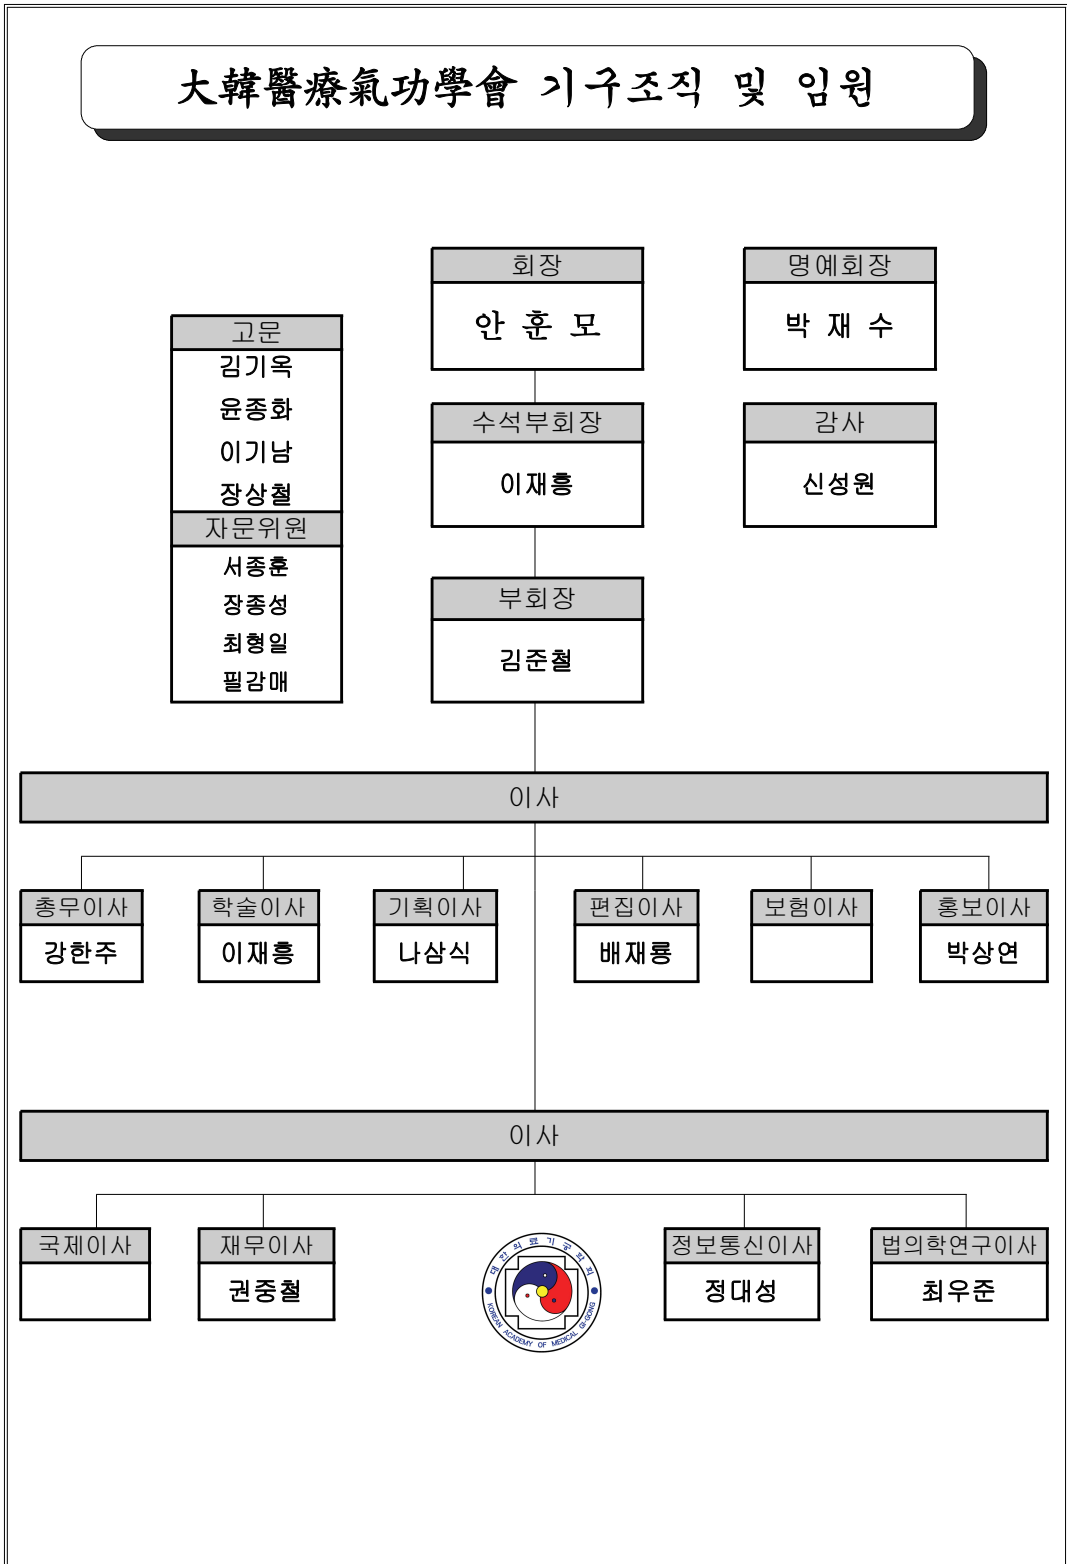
大韓醫療氣功學會 기구조직 및 임원

고문
김기옥
윤종화
이기남
장상철

자문위원
서종훈
장종성
최형일
필감매

회장
안 훈 모

명예회장
박 재 수

수석부회장
이재흥

감사
신성원

부회장
김준철

이사

총무이사
강한주

학술이사
이재흥

기획이사
나삼식

편집이사
배재룡

보험이사

홍보이사
박상연

이사

국제이사

재무이사
권중철

대한의료기공학회
KOREAN ACADEMY OF MEDICAL QI-GONG

정보통신이사
정대성

법의학연구이사
최우준